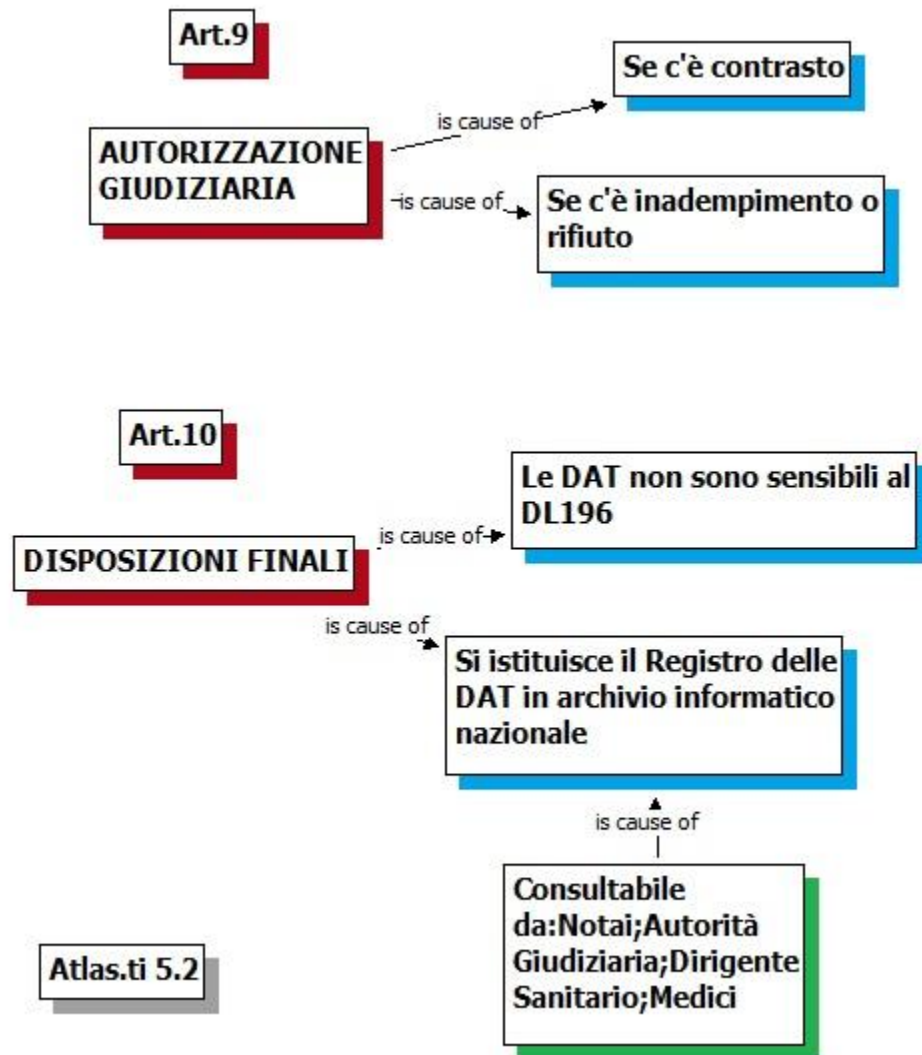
Art.9

Se c'è contrasto

is cause of

AUTORIZZAZIONE GIUDIZIARIA

is cause of

Se c'è inadempimento o rifiuto

Art.10

Le DAT non sono sensibili al DL196

is cause of

DISPOSIZIONI FINALI

is cause of

Si istituisce il Registro delle DAT in archivio informatico nazionale

is cause of

Consultabile da:Notai;Autorità Giudiziaria;Dirigente Sanitario;Medici

Atlas.ti 5.2